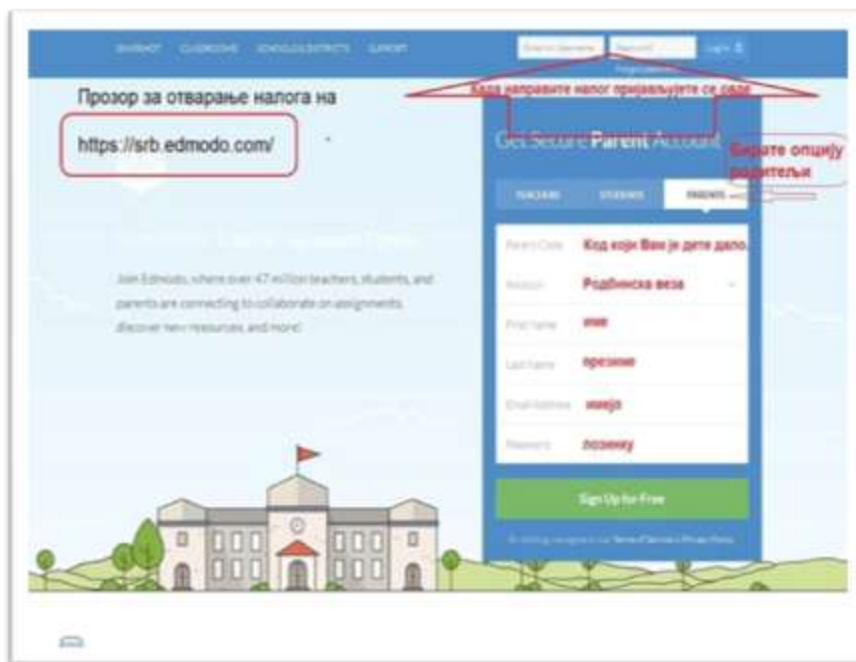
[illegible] CLASSROOMS SCHOOLS & DISTRICTS SUPPORT

Email or Username Password Log In

Прозор за отварање налога на

Када направите налог пријављујете се овде

https://srb.edmodo.com/

Get Secure Parent Account

Бирате опцију родитељи

TEACHERS STUDENTS PARENTS

Join Edmodo, where over 47 million teachers, students, and parents are connecting to collaborate on assignments, discover new resources, and more!

Parent Code Код који Вам је дете дало

Relation Родбинска веза

First Name име

Last Name презиме

Email Address имејл

Password лозинку

Sign Up for Free

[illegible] Terms of Service & Privacy Policy